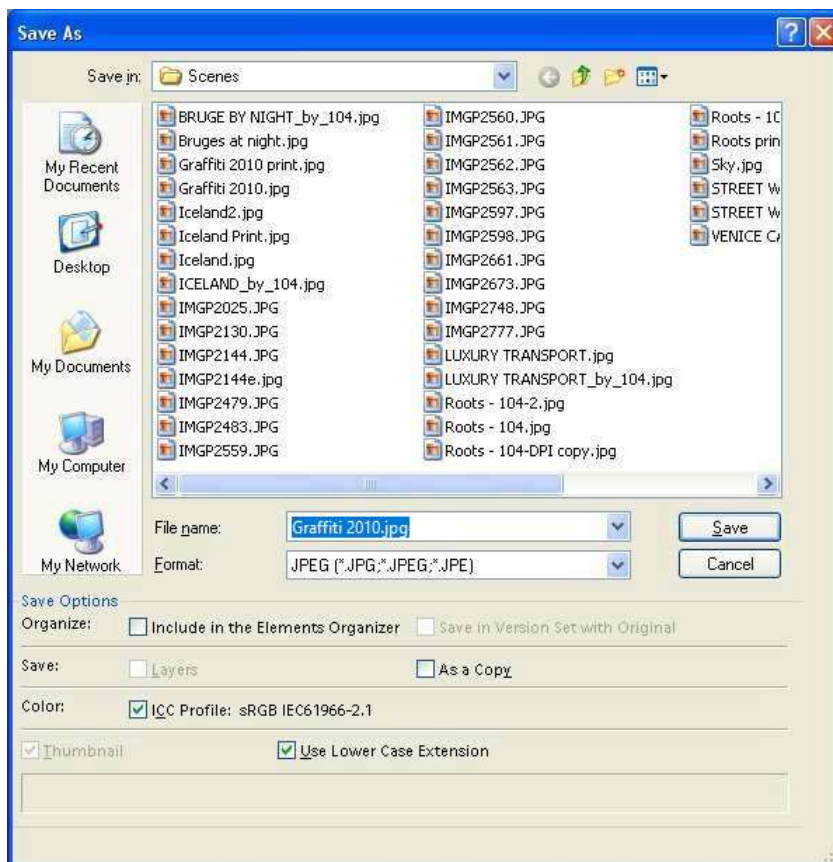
Save As

Save in: Scenes

My Recent Documents

Desktop

My Documents

My Computer

My Network

BRUGE BY NIGHT_by_104.jpg
Bruges at night.jpg
Graffiti 2010 print.jpg
Graffiti 2010.jpg
Iceland2.jpg
Iceland Print.jpg
Iceland.jpg
ICELAND_by_104.jpg
IMGP2025.JPG
IMGP2130.JPG
IMGP2144.JPG
IMGP2144e.jpg
IMGP2479.JPG
IMGP2483.JPG
IMGP2559.JPG

IMGP2560.JPG
IMGP2561.JPG
IMGP2562.JPG
IMGP2563.JPG
IMGP2597.JPG
IMGP2598.JPG
IMGP2661.JPG
IMGP2673.JPG
IMGP2748.JPG
IMGP2777.JPG
LUXURY TRANSPORT.jpg
LUXURY TRANSPORT_by_104.jpg
Roots - 104-2.jpg
Roots - 104.jpg
Roots - 104-DPI copy.jpg

Roots - 1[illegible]
Roots prin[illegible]
Sky.jpg
STREET W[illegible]
STREET W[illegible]
VENICE C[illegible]

File name: Graffiti 2010.jpg
Save

Format: JPEG (*.JPG;*.JPEG;*.JPE)
Cancel

Save Options

Organize: Include in the Elements Organizer Save in Version Set with Original

Save: Layers As a Copy

Color: ICC Profile: sRGB IEC61966-2.1

Thumbnail Use Lower Case Extension